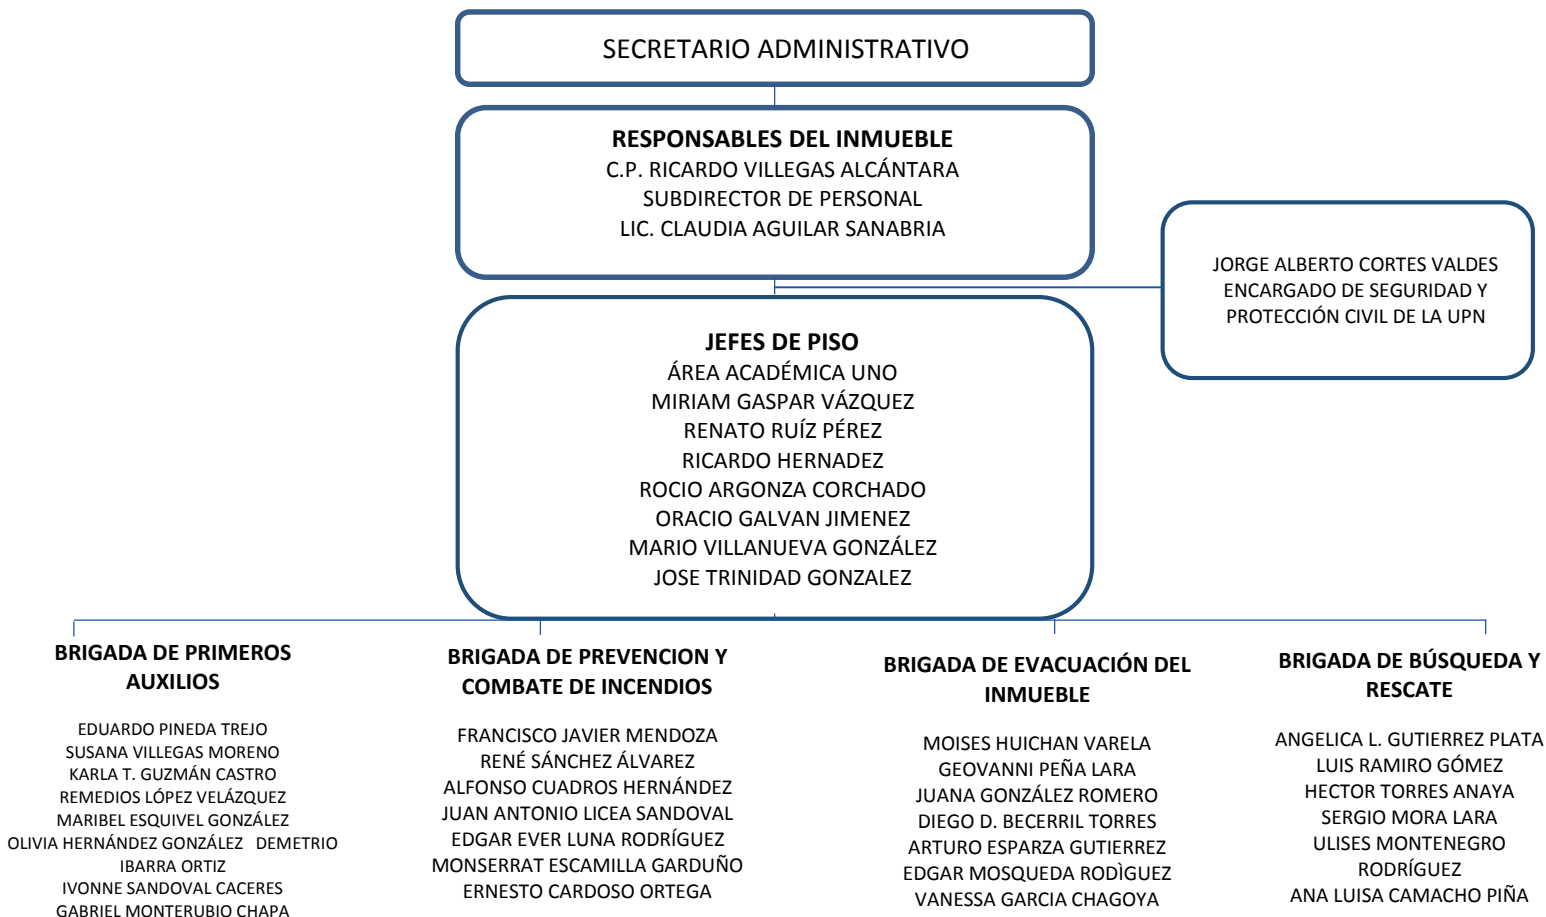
SECRETARIO ADMINISTRATIVO

RESPONSABLES DEL INMUEBLE
C.P. RICARDO VILLEGAS ALCÁNTARA
SUBDIRECTOR DE PERSONAL
LIC. CLAUDIA AGUILAR SANABRIA

JORGE ALBERTO CORTES VALDES
ENCARGADO DE SEGURIDAD Y PROTECCIÓN CIVIL DE LA UPN

JEFES DE PISO
ÁREA ACADÉMICA UNO
MIRIAM GASPAR VÁZQUEZ
RENATO RUÍZ PÉREZ
RICARDO HERNADEZ
ROCIO ARGONZA CORCHADO
ORACIO GALVAN JIMENEZ
MARIO VILLANUEVA GONZÁLEZ
JOSE TRINIDAD GONZALEZ

BRIGADA DE PRIMEROS AUXILIOS

EDUARDO PINEDA TREJO
SUSANA VILLEGAS MORENO
KARLA T. GUZMÁN CASTRO
REMEDIOS LÓPEZ VELÁZQUEZ
MARIBEL ESQUIVEL GONZÁLEZ
OLIVIA HERNÁNDEZ GONZÁLEZ DEMETRIO IBARRA ORTIZ
IVONNE SANDOVAL CACERES
GABRIEL MONTERUBIO CHAPA

BRIGADA DE PREVENCION Y COMBATE DE INCENDIOS

FRANCISCO JAVIER MENDOZA
RENÉ SÁNCHEZ ÁLVAREZ
ALFONSO CUADROS HERNÁNDEZ
JUAN ANTONIO LICEA SANDOVAL
EDGAR EVER LUNA RODRÍGUEZ
MONSERRAT ESCAMILLA GARDUÑO
ERNESTO CARDOSO ORTEGA

BRIGADA DE EVACUACIÓN DEL INMUEBLE

MOISES HUICHAN VARELA
GEOVANNI PEÑA LARA
JUANA GONZÁLEZ ROMERO
DIEGO D. BECERRIL TORRES
ARTURO ESPARZA GUTIERREZ
EDGAR MOSQUEDA RODÌGUEZ
VANESSA GARCIA CHAGOYA

BRIGADA DE BÚSQUEDA Y RESCATE

ANGELICA L. GUTIERREZ PLATA
LUIS RAMIRO GÓMEZ
HECTOR TORRES ANAYA
SERGIO MORA LARA
ULISES MONTENEGRO RODRÍGUEZ
ANA LUISA CAMACHO PIÑA